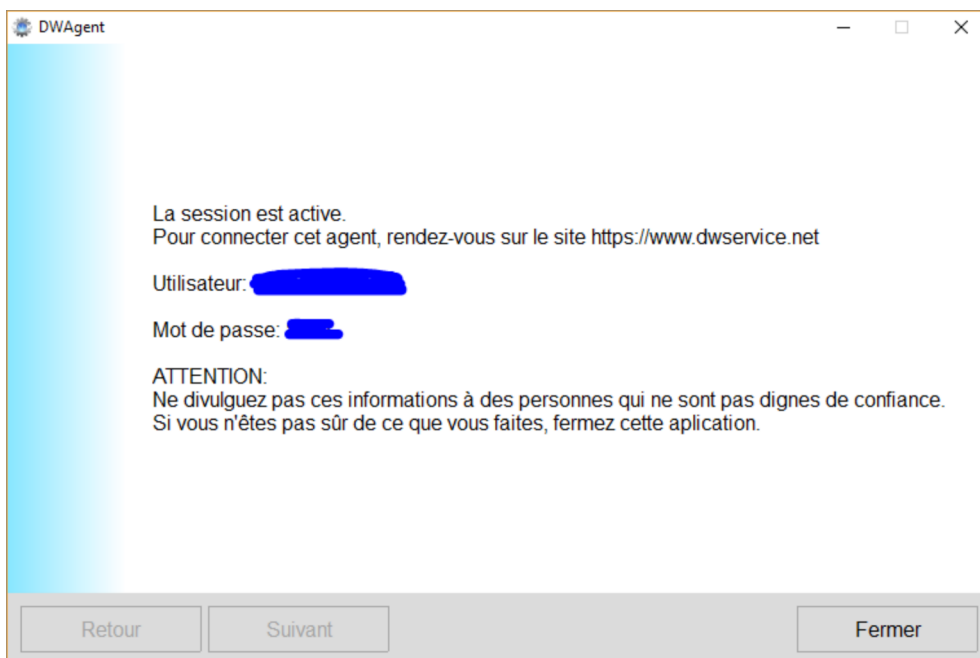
DWAgent

La session est active.
Pour connecter cet agent, rendez-vous sur le site https://www.dwservice.net

Utilisateur: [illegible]

Mot de passe: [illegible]

ATTENTION:
Ne divulguez pas ces informations à des personnes qui ne sont pas dignes de confiance.
Si vous n'êtes pas sûr de ce que vous faites, fermez cette aplication.

Retour Suivant Fermer